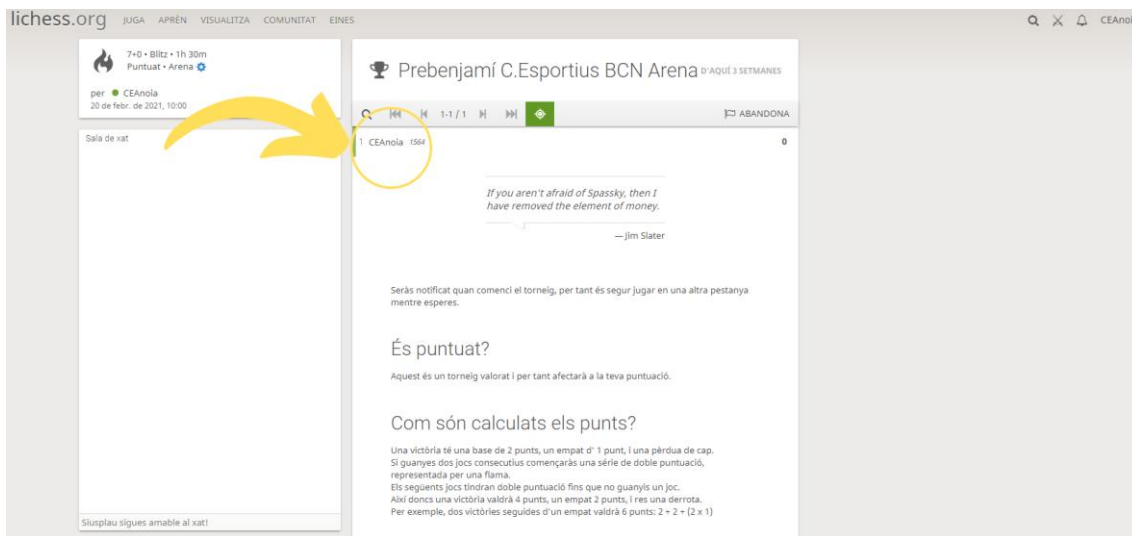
lichess.org JUGA APRÈN VISUALITZA COMUNITAT EINES

CEAnoi

7+0 • Blitz • 1h 30m
Puntuat • Arena

per CEAnoia
20 de febr. de 2021, 10:00

Sala de xat

Siusplau sigues amable al xat!

Prebenjamí C.Esportius BCN Arena D'AQUÍ 3 SETMANES

1-1 / 1

ABANDONA

1 CEAnoia 1564

0

If you aren't afraid of Spassky, then I have removed the element of money.

— Jim Slater

Seràs notificat quan comenci el torneig, per tant és segur jugar en una altra pestanya mentre esperes.

És puntuat?

Aquest és un torneig valorat i per tant afectarà a la teva puntuació.

Com són calculats els punts?

Una victòria té una base de 2 punts, un empat d' 1 punt, i una pèrdua de cap.
Si guanyes dos jocs consecutius començaràs una sèrie de doble puntuació, representada per una flama.
Els següents jocs tindran doble puntuació fins que no guanyis un joc.
Així doncs una victòria valdrà 4 punts, un empat 2 punts, i res una derrota.
Per exemple, dos victòries seguides d'un empat valdrà 6 punts: $2 + 2 + (2 \times 1)$